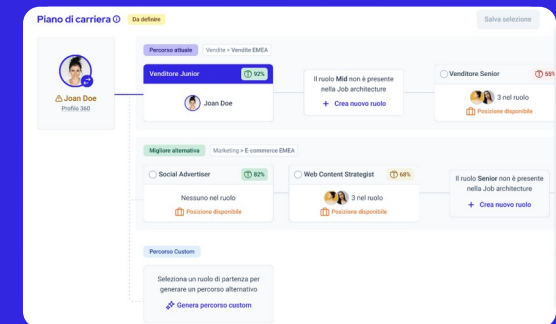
Piano di carriera ⓘ Da definire

Salva selezione

Joan Doe
Profilo 360

Percorso attuale Vendite > Vendite EMEA

Vendittore Junior 92%

Joan Doe

Il ruolo Mid non è presente nella Job architecture

+ Crea nuovo ruolo

Venditore Senior 55%

3 nel ruolo

Posizione disponibile

Migliore alternativa Marketing > E-commerce EMEA

Social Advertiser 82%

Nessuno nel ruolo

Posizione disponibile

Web Content Strategist 68%

3 nel ruolo

Posizione disponibile

Il ruolo Senior non è presente nella Job architecture

+ Crea nuovo ruolo

Percorso Custom

Seleziona un ruolo di partenza per generare un percorso alternativo

Genera percorso custom